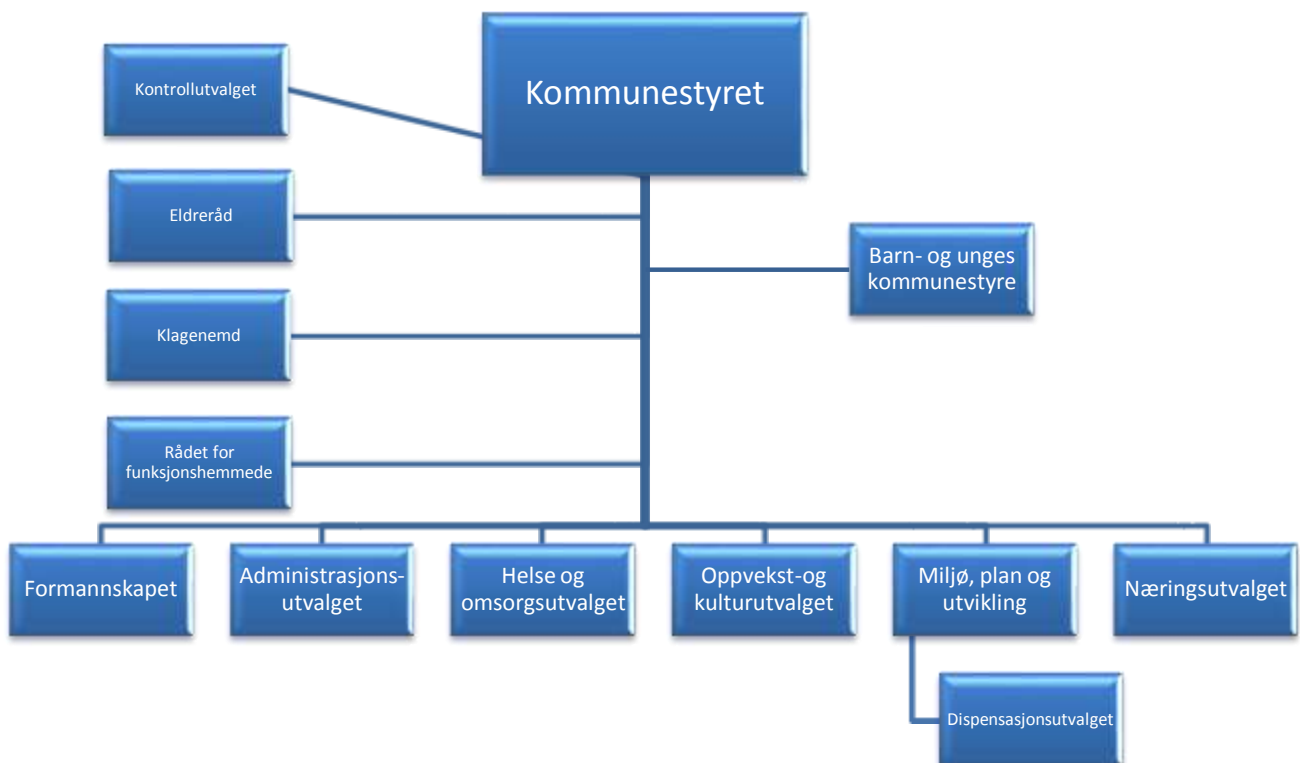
Kommunestyret

Kontrollutvalget

Eldreråd

Barn- og unges kommunestyre

Klagenemd

Rådet for funksjonshemmede

Formannskapet

Administrasjonsutvalget

Helse og omsorgsutvalget

Oppvekst-og kulturutvalget

Miljø, plan og utvikling

Næringsutvalget

Dispensasjonsutvalget